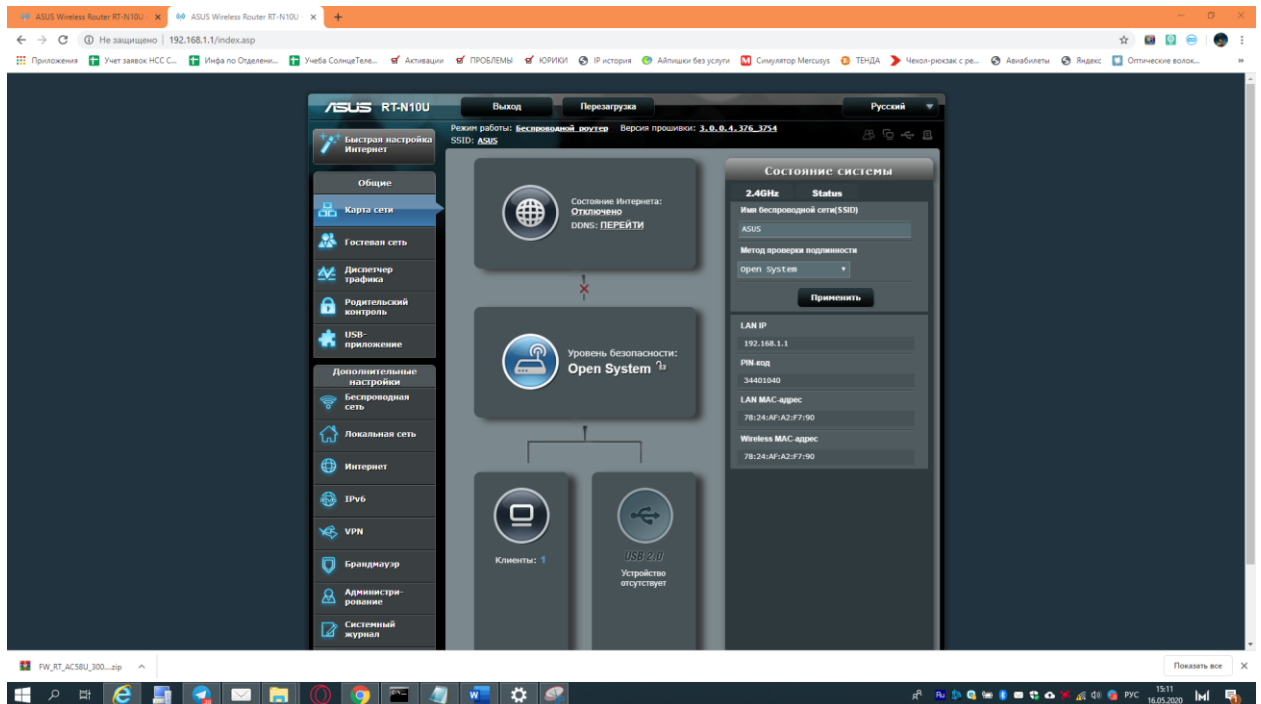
ASUS Wireless Router RT-N10U ×
ASUS Wireless Router RT-N10U ×
+

Не защищено | 192.168.1.1/index.asp

Приложения | Учет заявок НСС С... | Инфа по Отделени... | Учеба СолнцеТеле... | Активации | ПРОБЛЕМЫ | ЮРИКИ | IP история | Айпишки без услуги | Симулятор Mercusys | ТЕНДА | Чехол-рюкзак с ре... | Авиабилеты | Яндекс | Оптические волок...

ASUS RT-N10U
Выход
Перезагрузка
Русский

Режим работы: Беспроводной роутер Версия прошивки: 3.0.0.4.376_3754
SSID: ASUS

Быстрая настройка Интернет

Общие
Карта сети
Гостевая сеть
Диспетчер трафика
Родительский контроль
USB-приложение

Дополнительные настройки
Беспроводная сеть
Локальная сеть
Интернет
IPv6
VPN
Брандмауэр
Администрирование
Системный журнал

Состояние Интернета:
Отключено
DDNS: ПЕРЕЙТИ

Уровень безопасности:
Open System

Клиенты: 1

USB 2.0
Устройство отсутствует

Состояние системы
2.4GHz
Status
Имя беспроводной сети(SSID)
ASUS
Метод проверки подлинности
Open System
Применить

LAN IP
192.168.1.1
PIN-код
34401040
LAN MAC-адрес
78:24:AF:A2:F7:90
Wireless MAC-адрес
78:24:AF:A2:F7:90

FW_RT_AC58U_300....zip
Показать все

РУС
15:11
16.05.2020